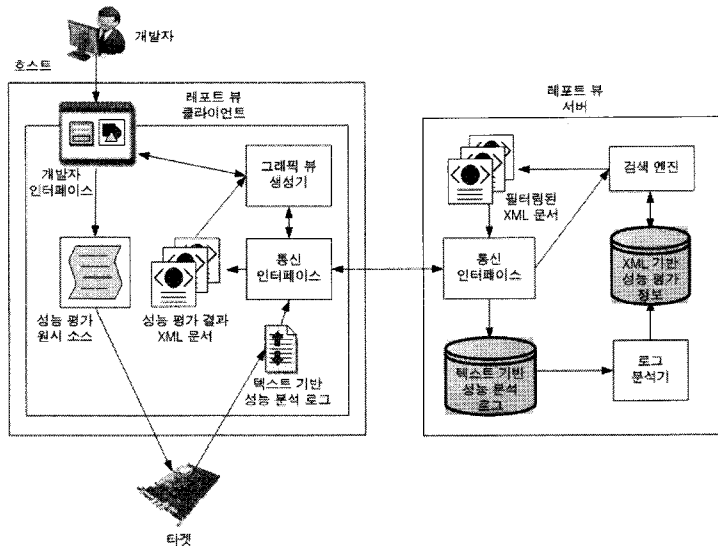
개발자

호스트

레포트 뷰
클라이언트

개발자
인터페이스

그래픽 뷰
생성기

통신
인터페이스

성능 평가
원시 소스

성능 평가 결과
XML 문서

텍스트 기반
성능 분석 로그

타겟

레포트 뷰
서버

필터링된
XML 문서

검색 엔진

통신
인터페이스

XML 기반
성능 평가
정보

텍스트 기반
성능 분석
로그

로그
분석기